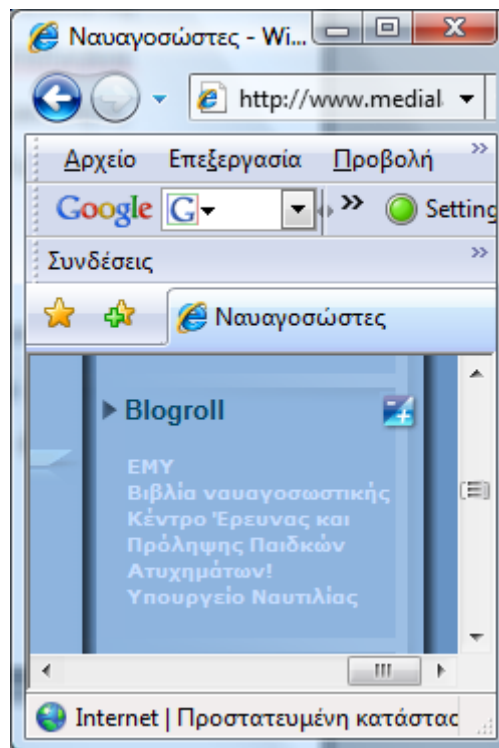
Ναυαγοσώστες - Wi...

http://www.medial

Αρχείο Επεξεργασία Προβολή »

Google G

» Setting

Συνδέσεις »

Ναυαγοσώστες

Blogroll

ΕΜΥ
Βιβλία ναυαγοσωστικής
Κέντρο Έρευνας και Πρόληψης Παιδικών Ατυχημάτων!
Υπουργείο Ναυτιλίας

Internet | Προστατευμένη κατάστας